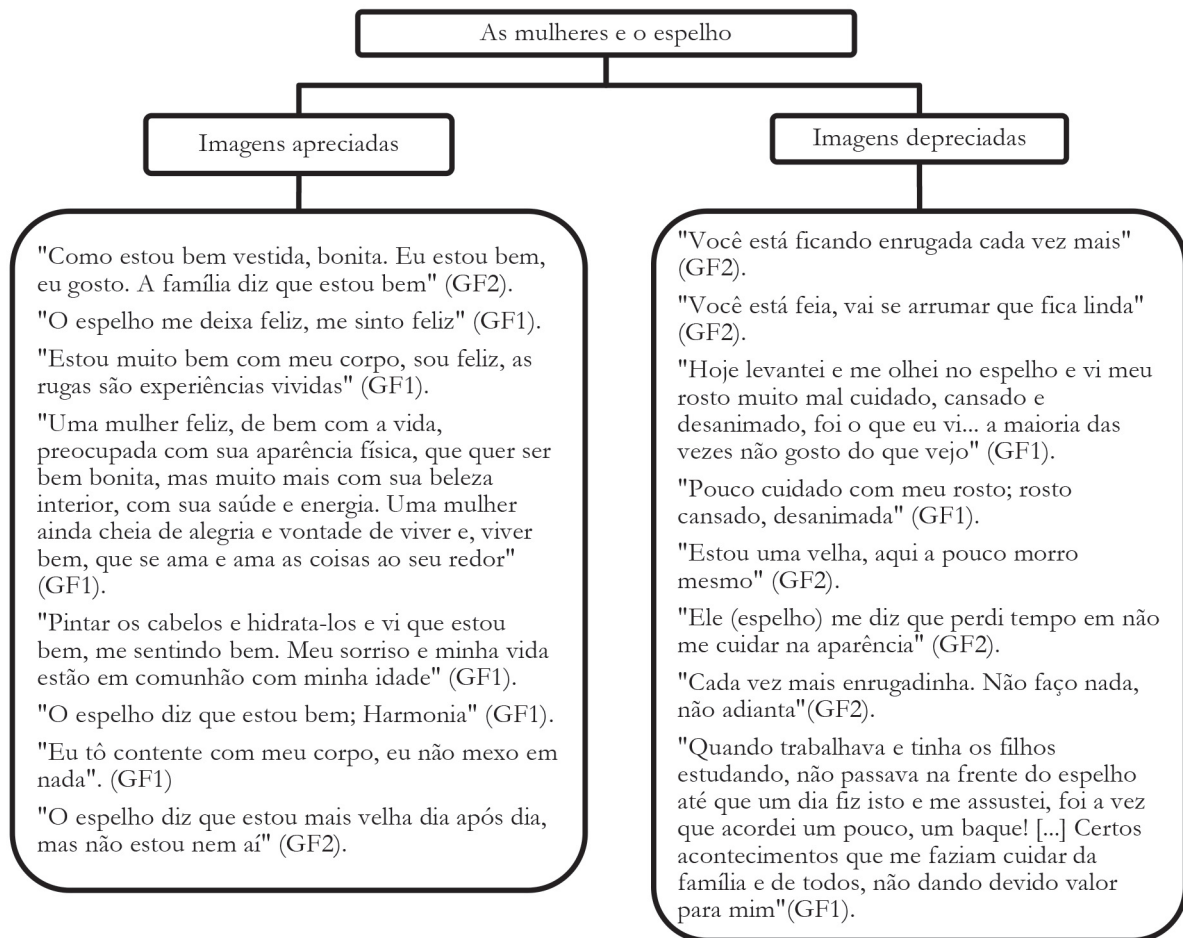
As mulheres e o espelho

Imagens apreciadas

"Como estou bem vestida, bonita. Eu estou bem, eu gosto. A família diz que estou bem" (GF2).

"O espelho me deixa feliz, me sinto feliz" (GF1).

"Estou muito bem com meu corpo, sou feliz, as rugas são experiências vividas" (GF1).

"Uma mulher feliz, de bem com a vida, preocupada com sua aparência física, que quer ser bem bonita, mas muito mais com sua beleza interior, com sua saúde e energia. Uma mulher ainda cheia de alegria e vontade de viver e, viver bem, que se ama e ama as coisas ao seu redor" (GF1).

"Pintar os cabelos e hidrata-los e vi que estou bem, me sentindo bem. Meu sorriso e minha vida estão em comunhão com minha idade" (GF1).

"O espelho diz que estou bem; Harmonia" (GF1).

"Eu tô contente com meu corpo, eu não mexo em nada". (GF1)

"O espelho diz que estou mais velha dia após dia, mas não estou nem aí" (GF2).

Imagens depreciadas

"Você está ficando enrugada cada vez mais" (GF2).

"Você está feia, vai se arrumar que fica linda" (GF2).

"Hoje levantei e me olhei no espelho e vi meu rosto muito mal cuidado, cansado e desanimado, foi o que eu vi... a maioria das vezes não gosto do que vejo" (GF1).

"Pouco cuidado com meu rosto; rosto cansado, desanimada" (GF1).

"Estou uma velha, aqui a pouco morro mesmo" (GF2).

"Ele (espelho) me diz que perdi tempo em não me cuidar na aparência" (GF2).

"Cada vez mais enrugadinha. Não faço nada, não adianta"(GF2).

"Quando trabalhava e tinha os filhos estudando, não passava na frente do espelho até que um dia fiz isto e me assustei, foi a vez que acordei um pouco, um baque! [...] Certos acontecimentos que me faziam cuidar da família e de todos, não dando devido valor para mim"(GF1).